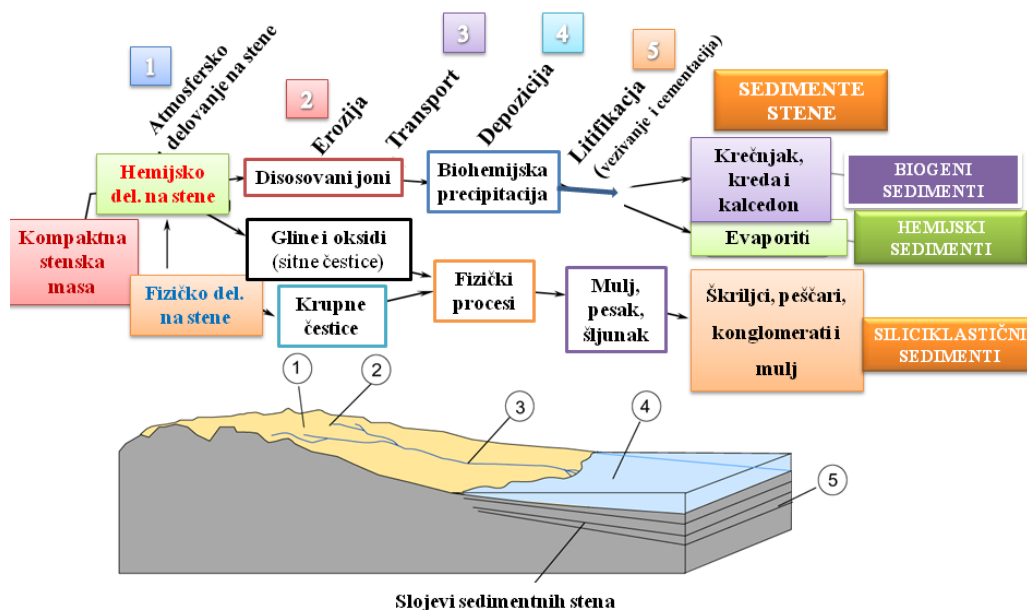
1
Atmosfersko delovanje na stene

2
Erozija

Transport

3
Depozicija

4

5
Litifikacija (vezivanje i cementacija)

SEDIMENTE STENE

Kompaktna stenska masa

Hemijsko del. na stene

Fizičko del. na stene

Disosovani joni

Gline i oksidi (sitne čestice)

Krupne čestice

Biohemijska precipitacija

Fizički procesi

Mulj, pesak, šljunak

Krečnjak, kreda i kalcedon

BIOGENI SEDIMENTI

Evaporiti

HEMIJSKI SEDIMENTI

Škriljci, peščari, konglomerati i mulj

SILICIKLASTIČNI SEDIMENTI

1
2
3
4
5

Slojevi sedimentnih stena